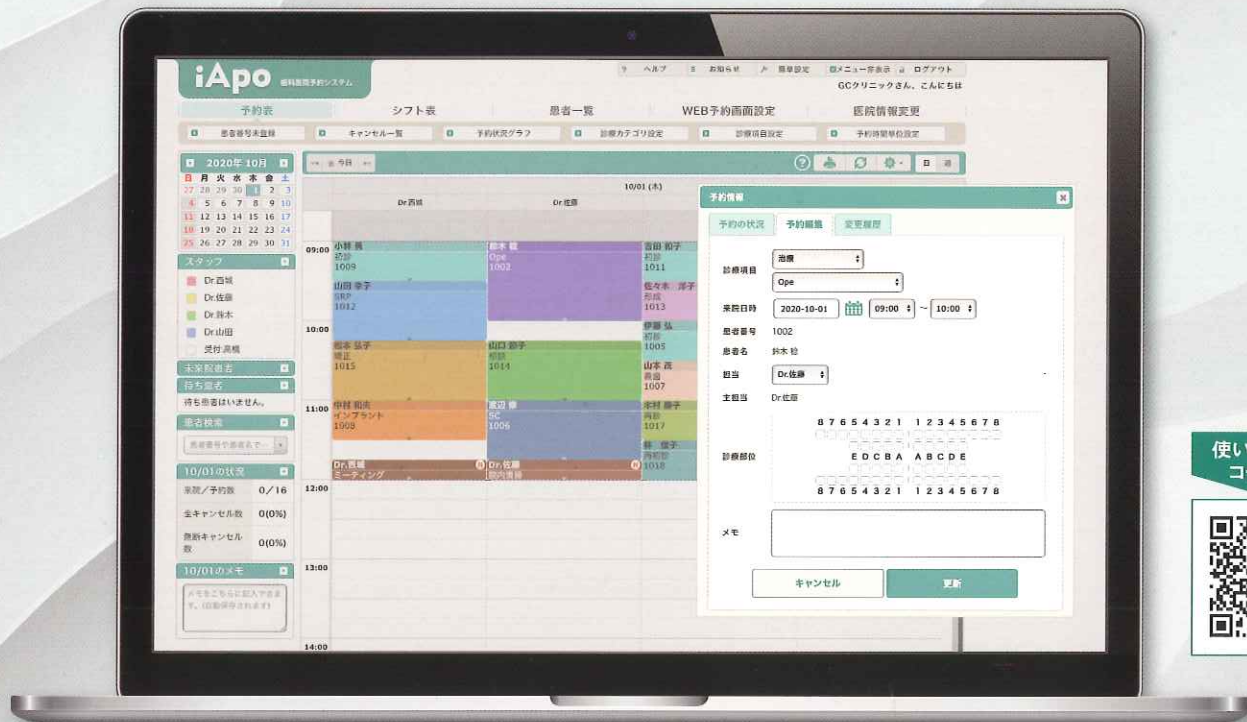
iApo 歯科医院予約システム

? ヘルプ　お知らせ　環境設定　メニュー非表示　ログアウト
GCクリニックさん、こんにちは

予約表　シフト表　患者一覧　WEB予約画面設定　医院情報変更

患者番号未登録　キャンセル一覧　予約状況グラフ　診療カテゴリ設定　診療項目設定　予約時間単位設定

2020年 10月
日 月 火 水 木 金 土
27 28 29 30 1 2 3
4 5 6 7 8 9 10
11 12 13 14 15 16 17
18 19 20 21 22 23 24
25 26 27 28 29 30 31

スタッフ
Dr.西城
Dr.佐藤
Dr.鈴木
Dr.山田
受付 高橋

未来院患者
待ち患者
待ち患者はいません。
患者検索
患者番号や患者名で...

10/01の状況
来院／予約数 0/16
全キャンセル数 0(0%)
無断キャンセル数 0(0%)

10/01のメモ
メモをこちらに記入できます。(自動保存されます)

今日
10/01 (木)
日 週
Dr.西城　Dr.佐藤

09:00 小林 隆 初診 1009
山田 幸子 SRP 1012
10:00 松本 弘子 矯正 1015
11:00 中村 和夫 インプラント 1008
Dr.西城 ミーティング
12:00
13:00
14:00

鈴木 稔 Ope 1002
山口 節子 根管 1014
渡辺 修 SC 1006
Dr.佐藤 院内清掃

吉田 和子 初診 1011
佐々木 洋子 形成 1013
伊藤 弘 初診 1005
山本 茂 義歯 1007
木村 節子 再診 1017
林 信子 再初診 1018

予約情報
予約の状況　予約編集　変更履歴
診療項目 治療 Ope
来院日時 2020-10-01 09:00 ~ 10:00
患者番号 1002
患者名 鈴木 稔
担当 Dr.佐藤
主担当 Dr.佐藤
診療部位
8 7 6 5 4 3 2 1　1 2 3 4 5 6 7 8
E D C B A　A B C D E
8 7 6 5 4 3 2 1　1 2 3 4 5 6 7 8
メモ
キャンセル　更新

使い
コ